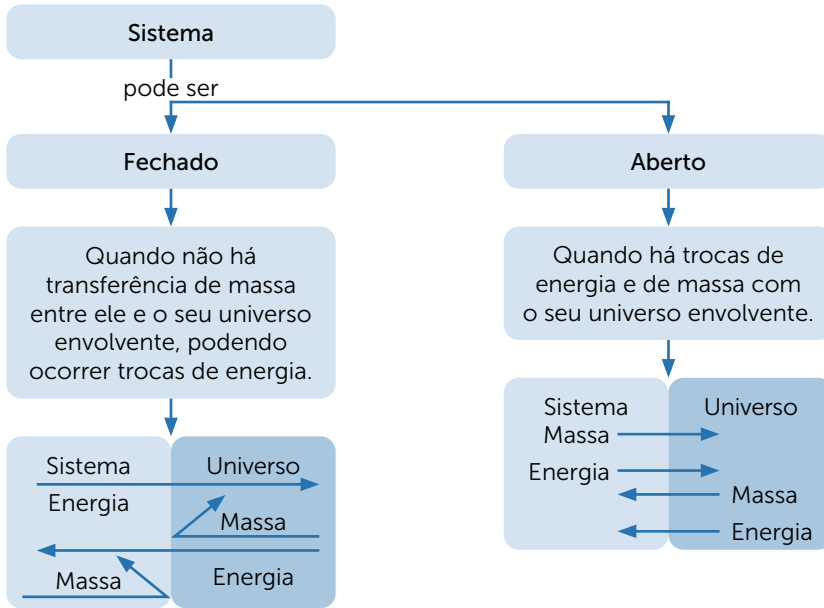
Sistema

pode ser

Fechado

Aberto

Quando não há transferência de massa entre ele e o seu universo envolvente, podendo ocorrer trocas de energia.

Quando há trocas de energia e de massa com o seu universo envolvente.

Sistema

Universo

Energia

Massa

Massa

Energia

Sistema

Universo

Massa

Energia

Massa

Energia